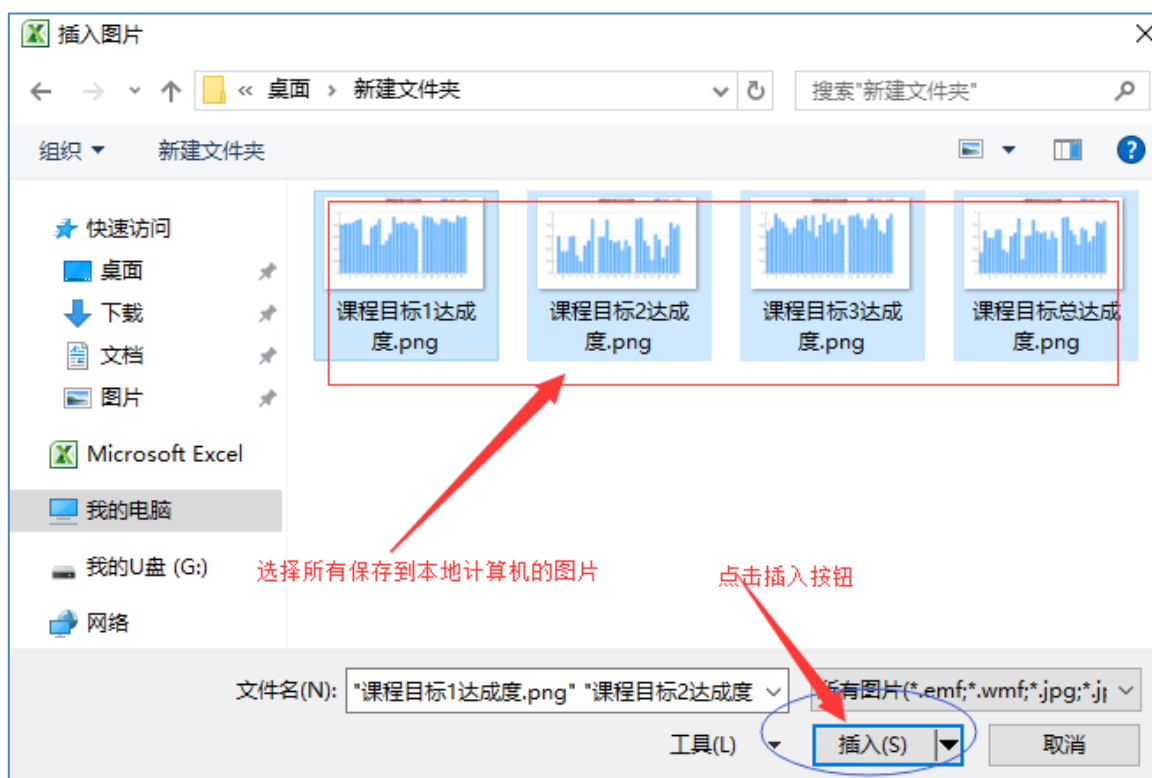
插入图片

« 桌面 › 新建文件夹

搜索"新建文件夹"

组织 ▾ 新建文件夹

快速访问
桌面
下载
文档
图片

Microsoft Excel

我的电脑

我的U盘 (G:)

网络

课程目标1达成度.png

课程目标2达成度.png

课程目标3达成度.png

课程目标总达成度.png

选择所有保存到本地计算机的图片

点击插入按钮

文件名(N): "课程目标1达成度.png" "课程目标2达成度

所有图片(*.emf;*.wmf;*.jpg;*.j

工具(L) ▾

插入(S)

取消